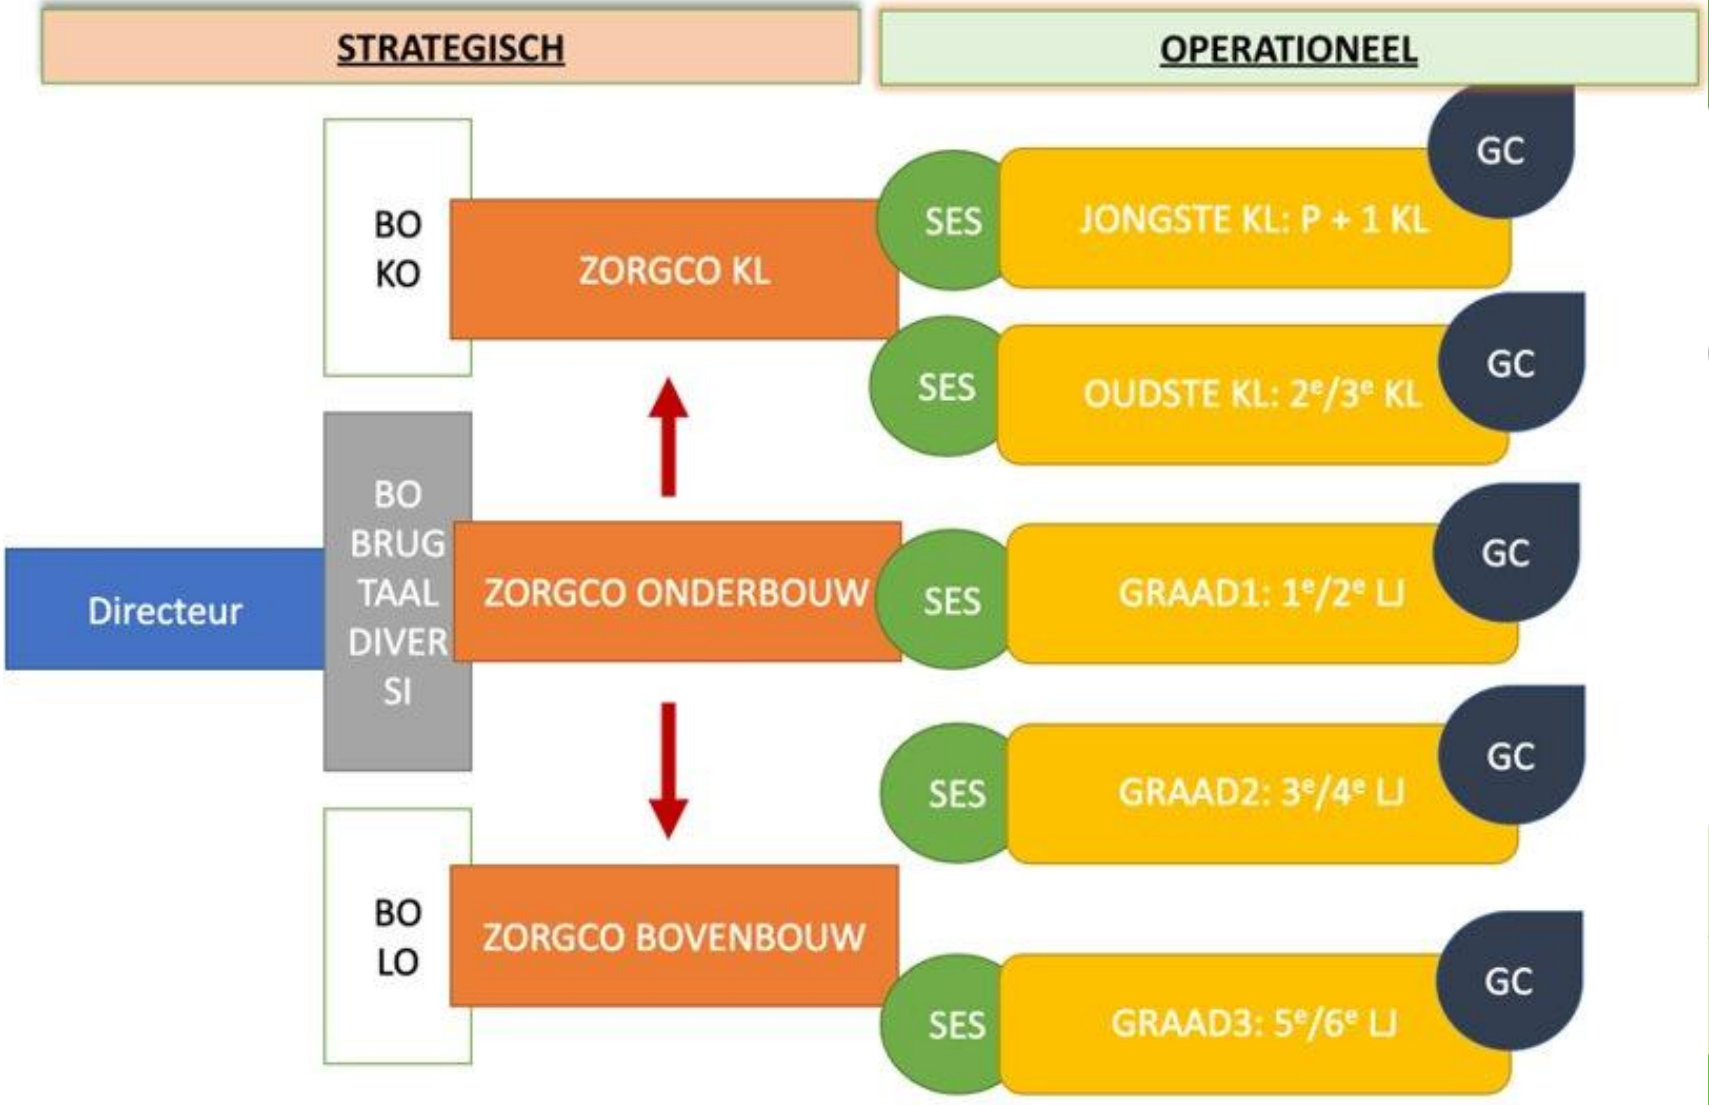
STRATEGISCH

OPERATIONEEL

BO
KO

ZORGCO KL

SES

JONGSTE KL: P + 1 KL

GC

SES

OUDSTE KL: 2$^{e}$/3$^{e}$ KL

GC

Directeur

BO
BRUG
TAAL
DIVER
SI

ZORGCO ONDERBOUW

SES

GRAAD1: 1$^{e}$/2$^{e}$ LJ

GC

SES

GRAAD2: 3$^{e}$/4$^{e}$ LJ

GC

BO
LO

ZORGCO BOVENBOUW

SES

GRAAD3: 5$^{e}$/6$^{e}$ LJ

GC